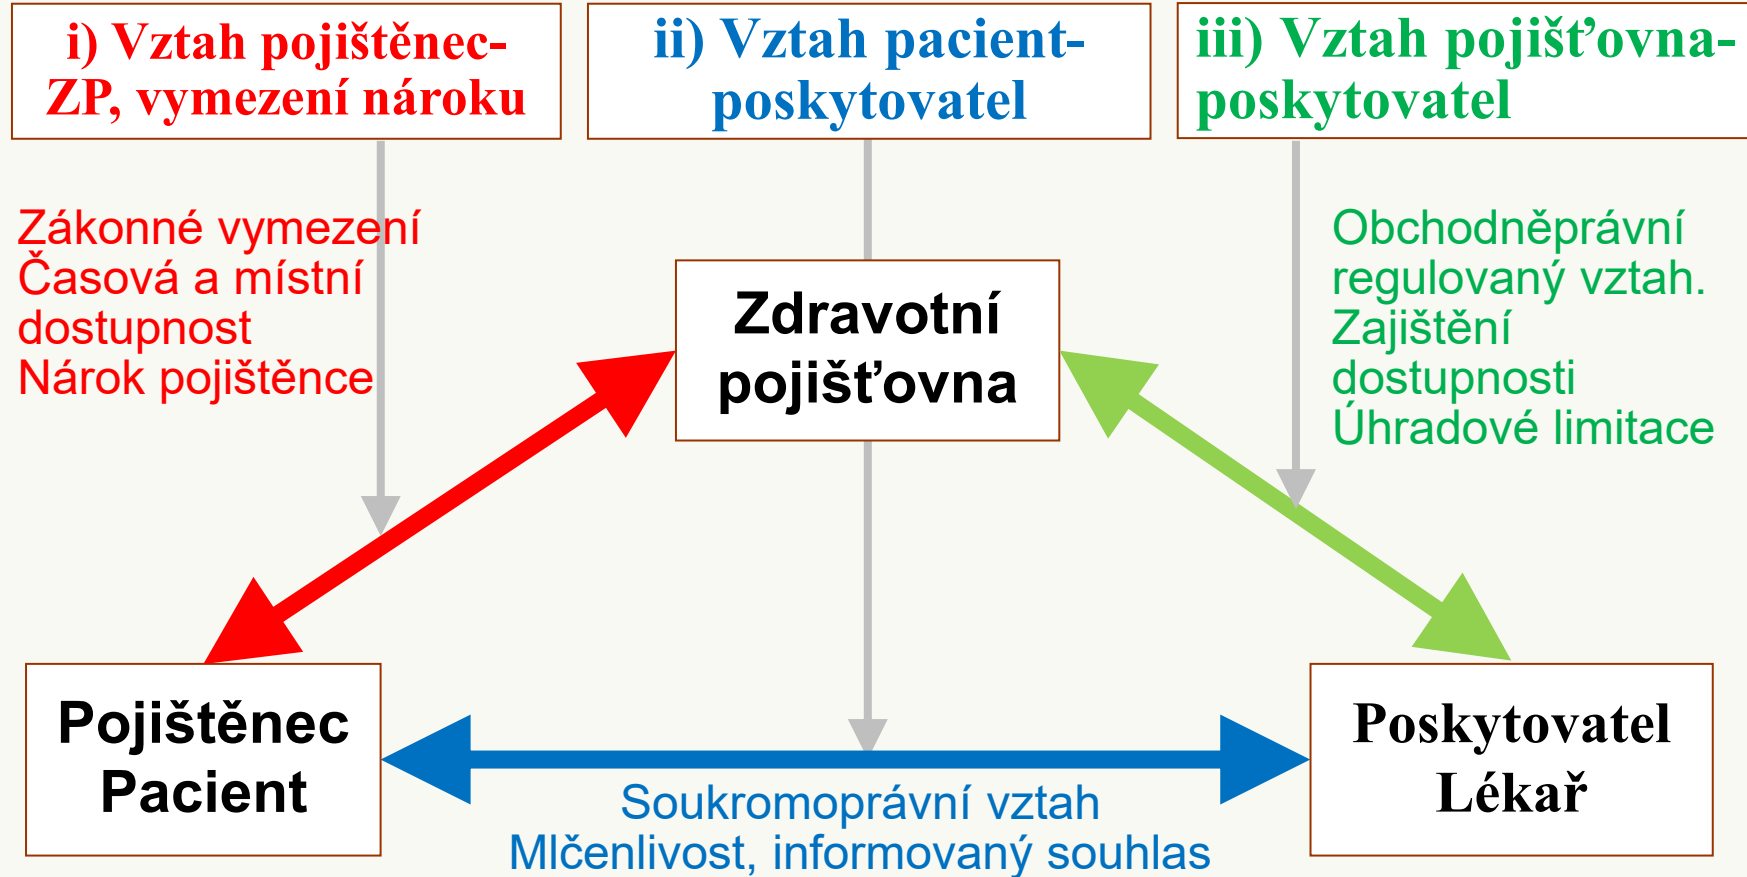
i) Vztah pojištěnec-ZP, vymezení nároku

ii) Vztah pacient-poskytovatel

iii) Vztah pojišťovna-poskytovatel

Zákonné vymezení
Časová a místní dostupnost
Nárok pojištěnce

Zdravotní pojišťovna

Obchodněprávní regulovaný vztah.
Zajištění dostupnosti
Úhradové limitace

Pojištěnec
Pacient

Poskytovatel
Lékař

Soukromoprávní vztah
Mlčenlivost, informovaný souhlas